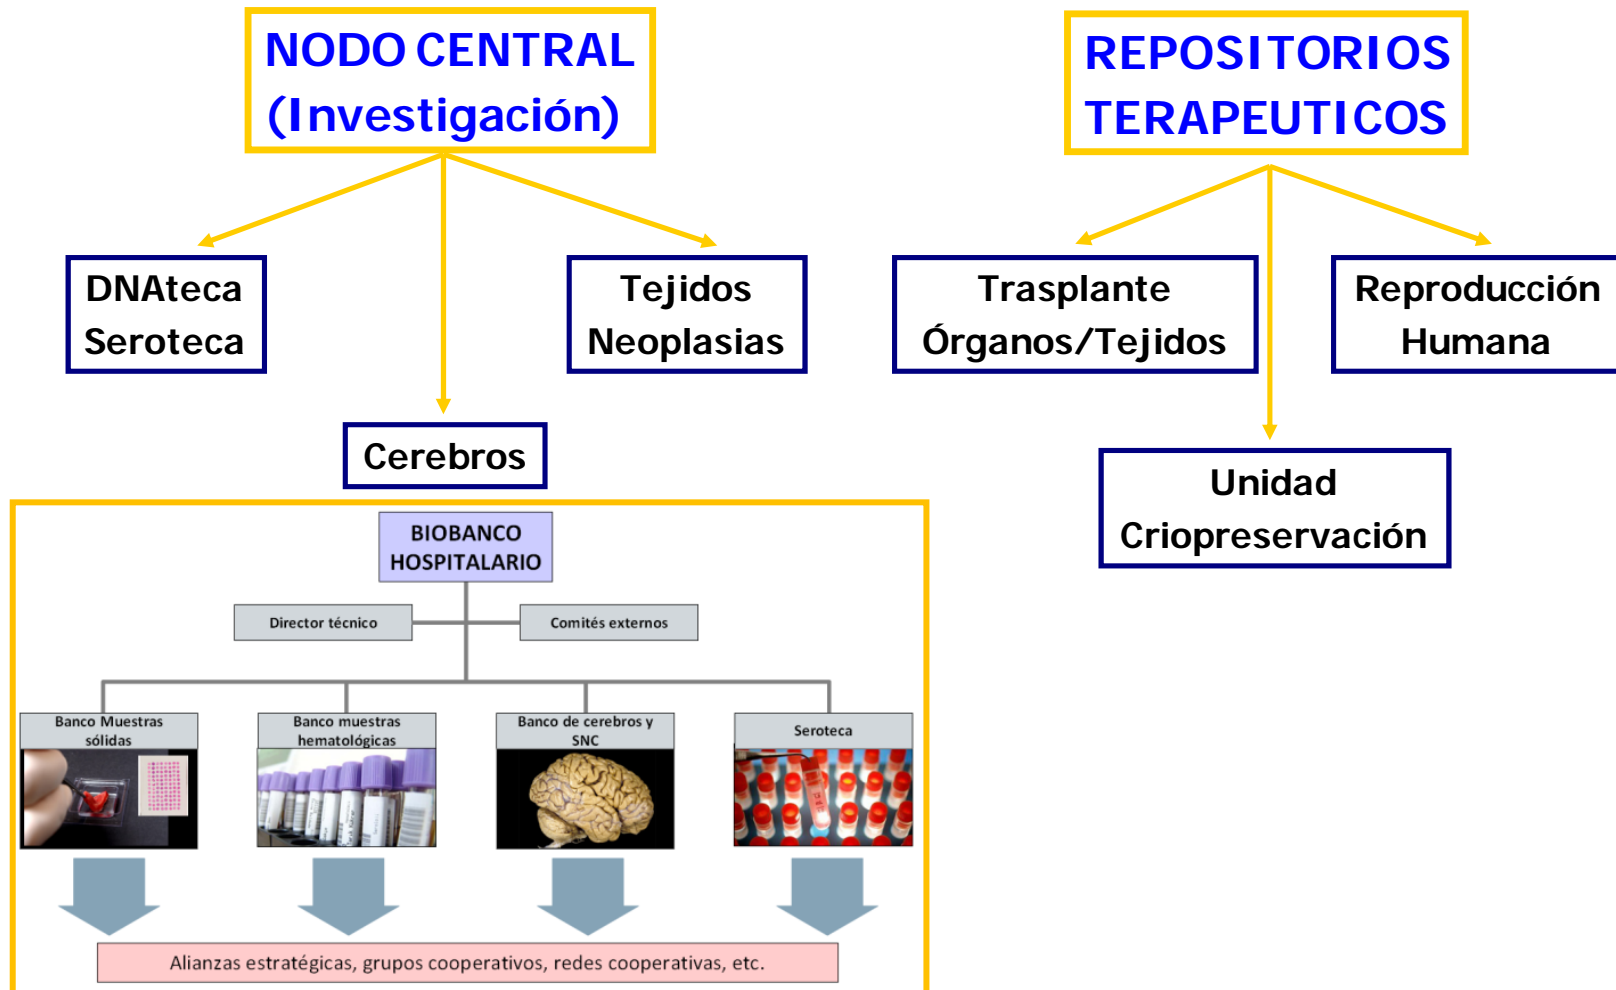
NODO CENTRAL (Investigación)

DNAteca Seroteca

Tejidos Neoplasias

Cerebros

BIOBANCO HOSPITALARIO

Director técnico

Comités externos

Banco Muestras sólidas

Banco muestras hematológicas

Banco de cerebros y SNC

Seroteca

Alianzas estratégicas, grupos cooperativos, redes cooperativas, etc.

REPOSITORIOS TERAPEUTICOS

Trasplante Órganos/Tejidos

Reproducción Humana

Unidad Criopreservación